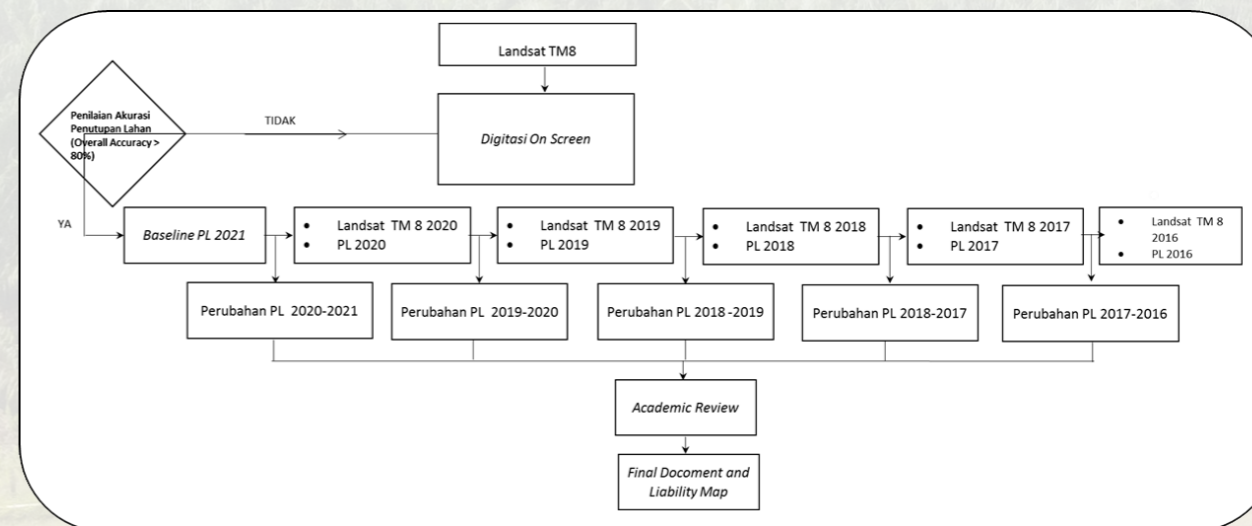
Landsat TM8

Penilaian Akurasi Penutupan Lahan (Overall Accuracy > 80%)

TIDAK

Digitasi On Screen

YA

Baseline PL 2021

- Landsat TM 8 2020
- PL 2020

- Landsat TM 8 2019
- PL 2019

- Landsat TM 8 2018
- PL 2018

- Landsat TM 8 2017
- PL 2017

- Landsat TM 8 2016
- PL 2016

Perubahan PL 2020-2021

Perubahan PL 2019-2020

Perubahan PL 2018 -2019

Perubahan PL 2018-2017

Perubahan PL 2017-2016

Academic Review

Final Docoment and Liability Map